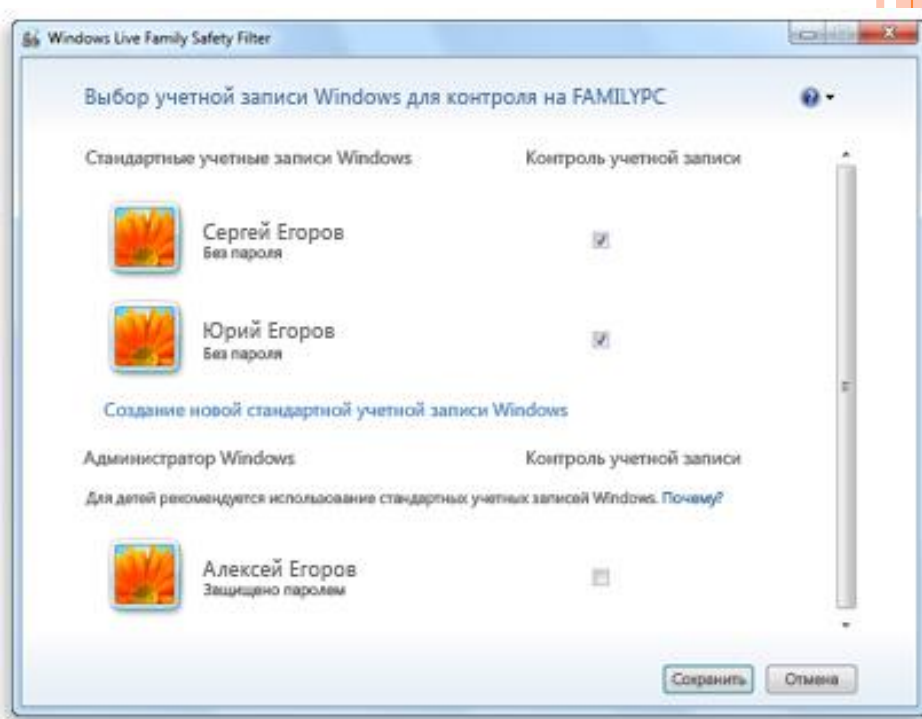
Windows Live Family Safety Filter

Выбор учетной записи Windows для контроля на FAMILYPC

Стандартные учетные записи Windows

Контроль учетной записи

Сергей Егоров
Без пароля

Юрий Егоров
Без пароля

Создание новой стандартной учетной записи Windows

Администратор Windows

Контроль учетной записи

Для детей рекомендуется использование стандартных учетных записей Windows. Почему?

Алексей Егоров
Защищено паролем

Сохранить

Отмена